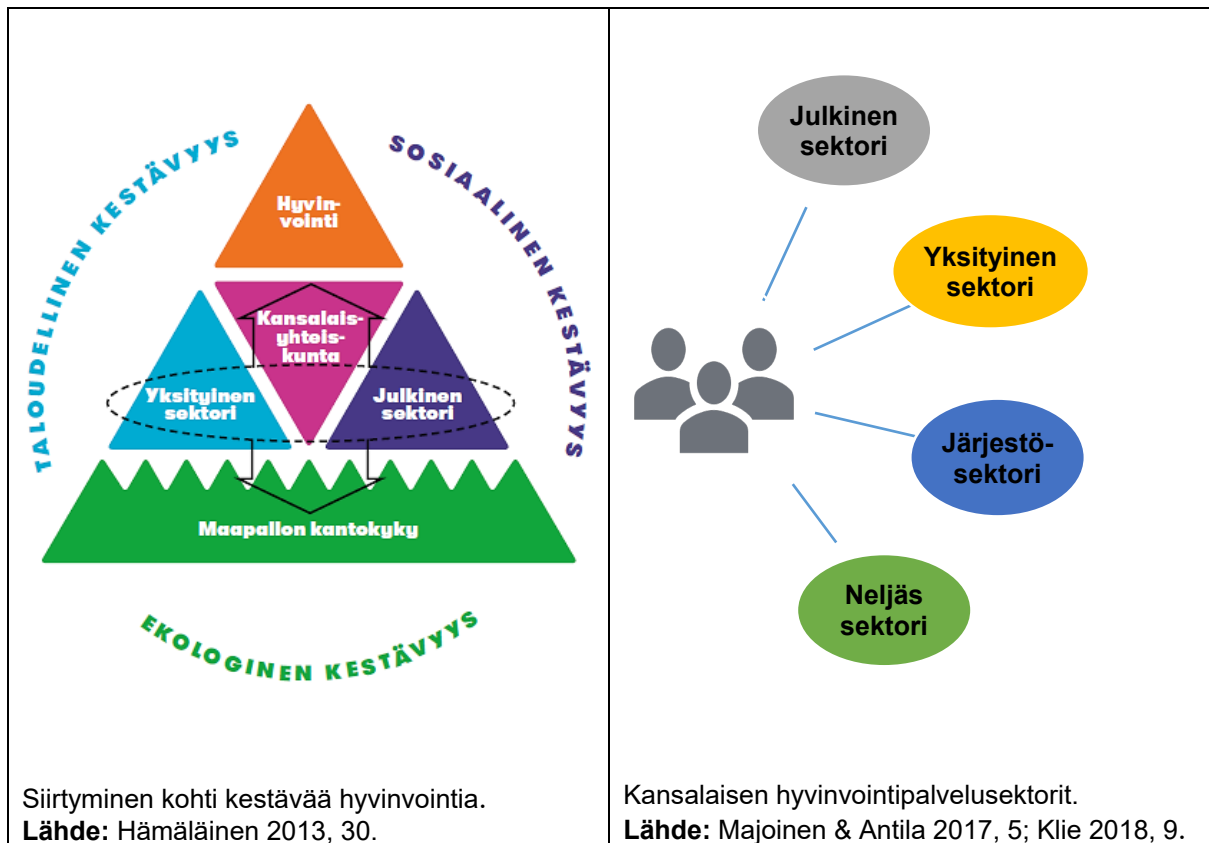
| TALOUDELLINEN KESTÄVYYS<br>SOSIAALINEN KESTÄVYYS<br>Hyvinvointi<br>Kansalaisyhteiskunta<br>Yksityinen sektori<br>Julkinen sektori<br>Maapallon kantokyky<br>EKOLOGINEN KESTÄVYYS<br><br>Siirtyminen kohti kestävää hyvinvointia.<br>**Lähde:** Hämäläinen 2013, 30. | Julkinen sektori<br>Yksityinen sektori<br>Järjestösektori<br>Neljäs sektori<br><br>Kansalaisen hyvinvointipalvelusektorit.<br>**Lähde:** Majoinen & Antila 2017, 5; Klie 2018, 9. |
|---|---|